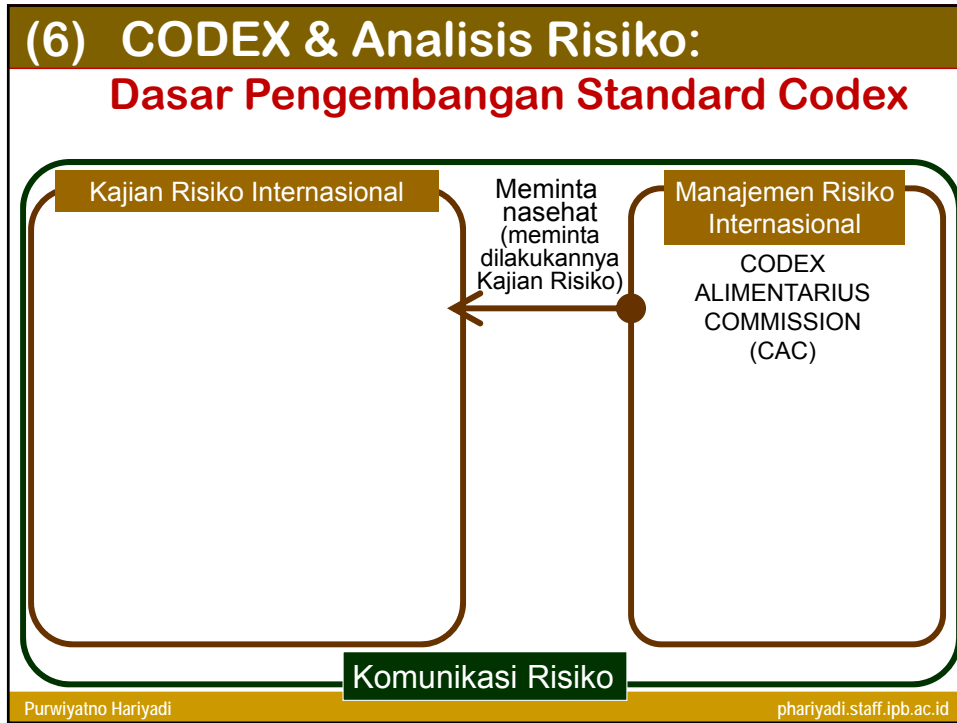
(6) CODEX & Analisis Risiko:

Dasar Pengembangan Standard Codex

Kajian Risiko Internasional

Meminta nasehat (meminta dilakukannya Kajian Risiko)

Manajemen Risiko Internasional

CODEX ALIMENTARIUS COMMISSION (CAC)

Komunikasi Risiko

Purwiyatno Hariyadi

phariyadi.staff.ipb.ac.id